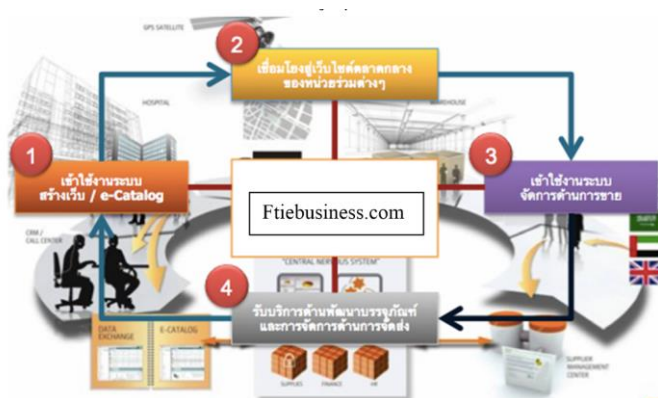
GPS SATELLITE

2
เชื่อมโยงสู่เว็บไซต์ตลาดกลางของหน่วยร่วมต่างๆ

HOSPITAL

WAREHOUSE

1
เข้าใช้งานระบบ สร้างเว็บ / e-Catalog

3
เข้าใช้งานระบบ จัดการด้านการขาย

Ftiebusiness.com

CRM / CALL CENTER

"CENTRAL NERVOUS SYSTEM"

4
รับบริการด้านพัฒนาบรรจุภัณฑ์ และการจัดการด้านการจัดส่ง

DATA EXCHANGE

E-CATALOG

SUPPLIES

FINANCE

HR

SUPPLIER MANAGEMENT CENTER